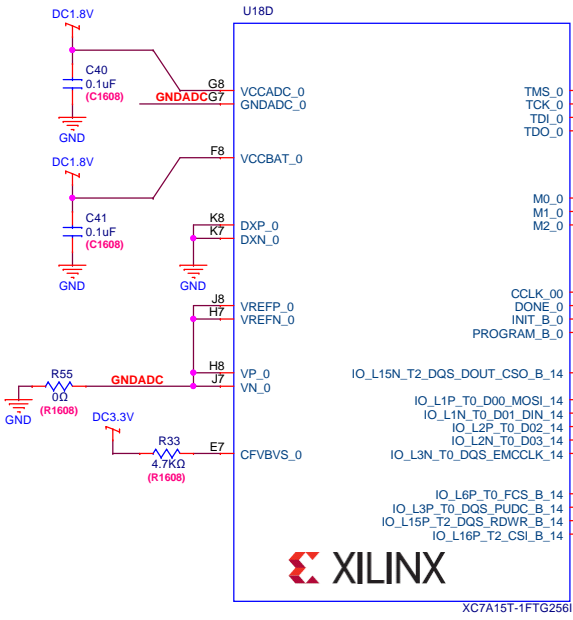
DC1.8V

C40
0.1uF
(C1608)

GND

DC1.8V

C41
0.1uF
(C1608)

GND

GND

R55
0Ω
(R1608)

GND

GNDADC

DC3.3V

R33
4.7KΩ
(R1608)

U18D

G8
GNDADC G7
F8
K8
K7
J8
H7
H8
J7
E7

VCCADC_0
GNDADC_0
VCCBAT_0
DXP_0
DXN_0
VREFP_0
VREFN_0
VP_0
VN_0
CFVBVS_0

TMS_0
TCK_0
TDI_0
TDO_0

M0_0
M1_0
M2_0

CCLK_00
DONE_0
INIT_B_0
PROGRAM_B_0

IO_L15N_T2_DQS_DOUT_CSO_B_14

IO_L1P_T0_D00_MOSI_14
IO_L1N_T0_D01_DIN_14
IO_L2P_T0_D02_14
IO_L2N_T0_D03_14
IO_L3N_T0_DQS_EMCCLK_14

IO_L6P_T0_FCS_B_14
IO_L3P_T0_DQS_PUDC_B_14
IO_L15P_T2_DQS_RDWR_B_14
IO_L16P_T2_CSI_B_14

XILINX

XC7A15T-1FTG256I